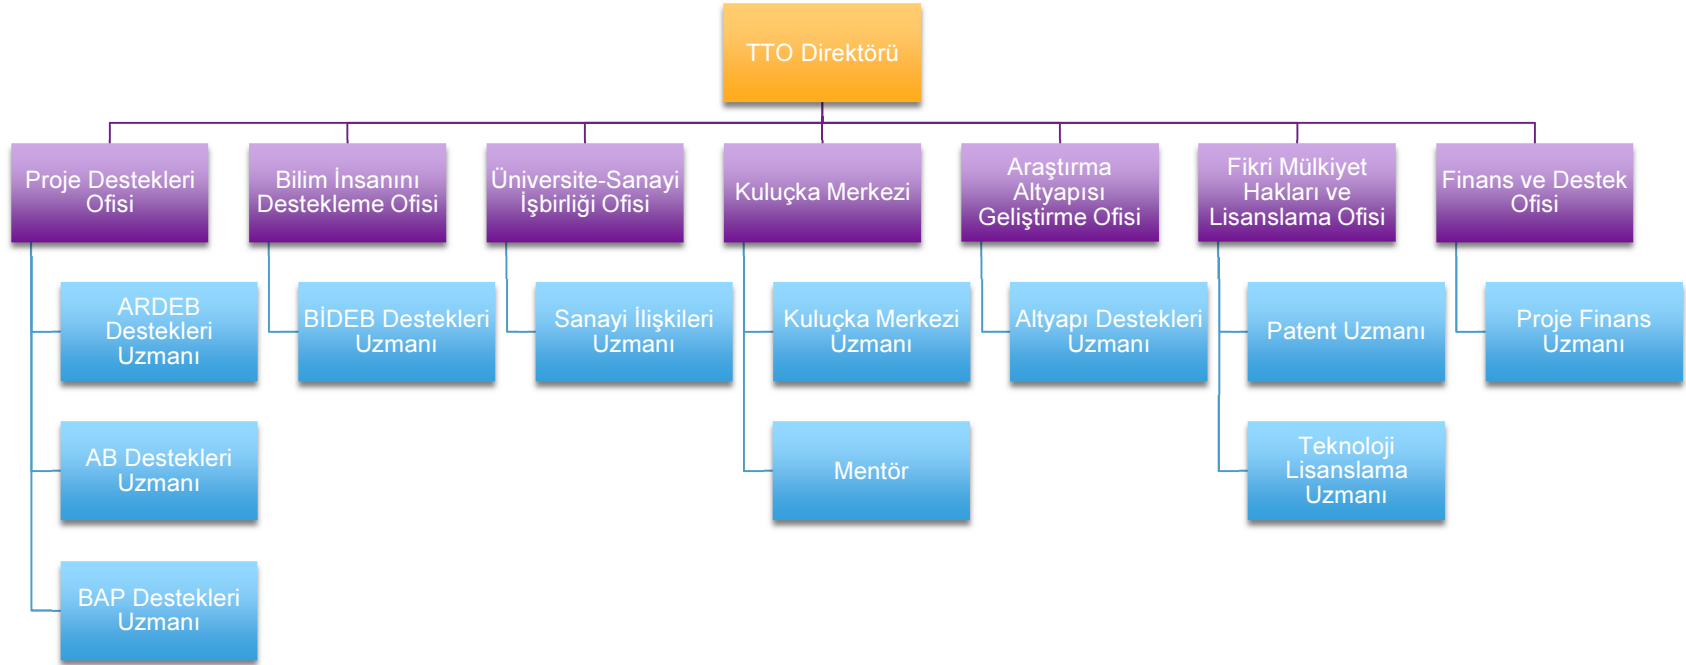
TTO Direktörü

Proje Destekleri Ofisi

ARDEB Destekleri Uzmanı

AB Destekleri Uzmanı

BAP Destekleri Uzmanı

Bilim İnsanını Destekleme Ofisi

BİDEB Destekleri Uzmanı

Üniversite-Sanayi İşbirliği Ofisi

Sanayi İlişkileri Uzmanı

Kuluçka Merkezi

Kuluçka Merkezi Uzmanı

Mentör

Araştırma Altyapısı Geliştirme Ofisi

Altyapı Destekleri Uzmanı

Fikri Mülkiyet Hakları ve Lisanslama Ofisi

Patent Uzmanı

Teknoloji Lisanslama Uzmanı

Finans ve Destek Ofisi

Proje Finans Uzmanı